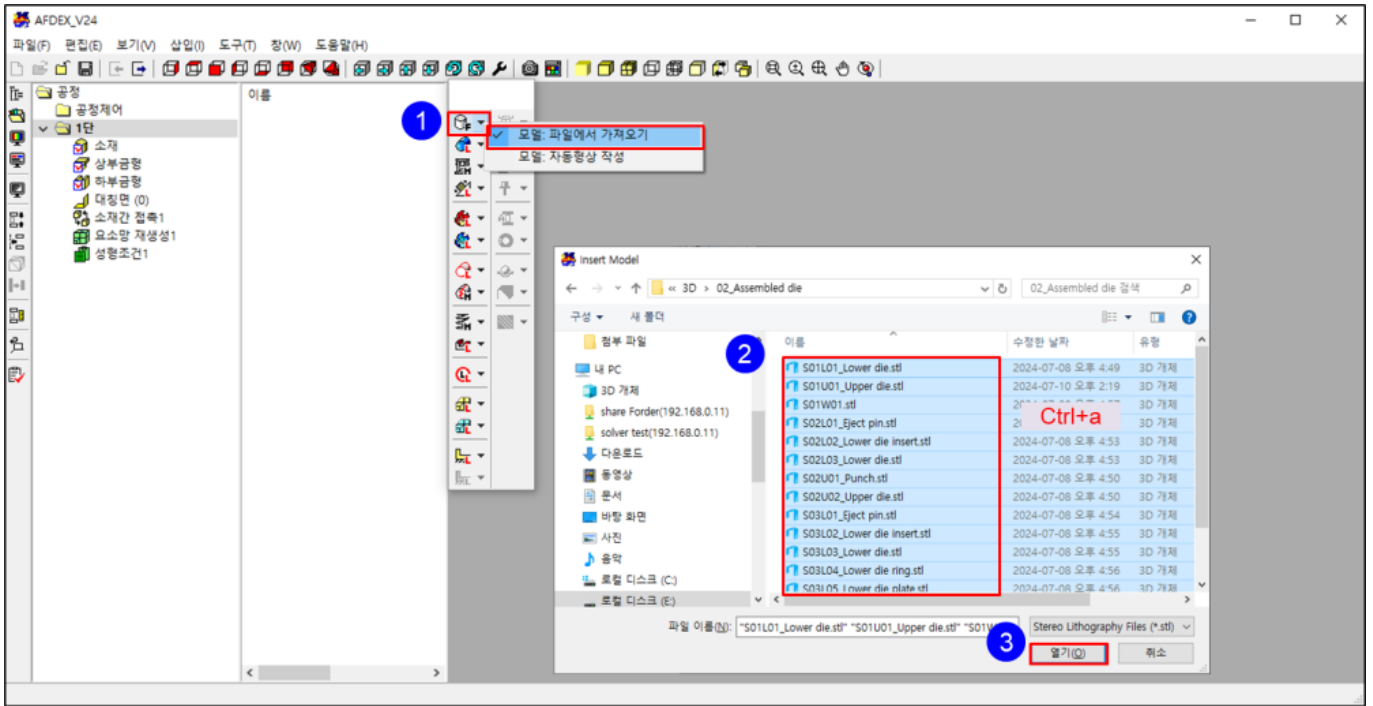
AFDEX_V24

파일(F) 편집(E) 보기(V) 삽입(I) 도구(T) 창(W) 도움말(H)

공정
공정제어
1단
소재
상부금형
하부금형
대칭면 (0)
소재간 접촉1
요소망 재생성1
성형조건1

이름

1

모델: 파일에서 가져오기
모델: 자동형상 작성

Insert Model

« 3D > 02_Assembled die

02_Assembled die 검색

구성 ▾ 새 폴더

첨부 파일
내 PC
3D 개체
share Forder(192.168.0.11)
solver test(192.168.0.11)
다운로드
동영상
문서
바탕 화면
사진
음악
로컬 디스크 (C:)
로컬 디스크 (E:)

2

| 이름 | 수정한 날짜 | 유형 |
|---|---|---|
| S01L01_Lower die.stl | 2024-07-08 오후 4:49 | 3D 개체 |
| S01U01_Upper die.stl | 2024-07-10 오후 2:19 | 3D 개체 |
| S01W01.stl | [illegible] | 3D 개체 |
| S02L01_Eject pin.stl | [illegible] | 3D 개체 |
| S02L02_Lower die insert.stl | 2024-07-08 오후 4:53 | 3D 개체 |
| S02L03_Lower die.stl | 2024-07-08 오후 4:53 | 3D 개체 |
| S02U01_Punch.stl | 2024-07-08 오후 4:50 | 3D 개체 |
| S02U02_Upper die.stl | 2024-07-08 오후 4:50 | 3D 개체 |
| S03L01_Eject pin.stl | 2024-07-08 오후 4:54 | 3D 개체 |
| S03L02_Lower die insert.stl | 2024-07-08 오후 4:55 | 3D 개체 |
| S03L03_Lower die.stl | 2024-07-08 오후 4:55 | 3D 개체 |
| S03L04_Lower die ring.stl | 2024-07-08 오후 4:56 | 3D 개체 |
| S03L05_Lower die plate.stl | 2024-07-08 오후 4:56 | 3D 개체 |

Ctrl+a

파일 이름(N): "S01L01_Lower die.stl" "S01U01_Upper die.stl" "S01W

Stereo Lithography Files (*.stl)

3

열기(O)
취소